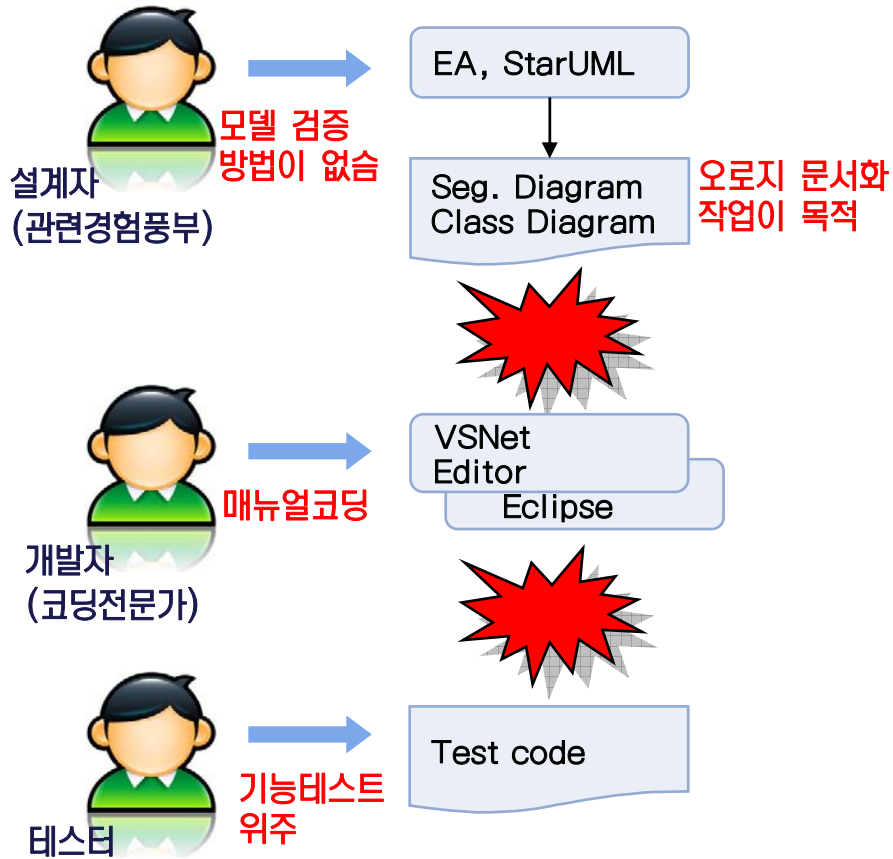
모델 검증
방법이 없슴

설계자
(관련경험풍부)

EA, StarUML

Seg. Diagram
Class Diagram

오로지 문서화
작업이 목적

VSNet
Editor
Eclipse

매뉴얼코딩

개발자
(코딩전문가)

Test code

기능테스트
위주

테스터